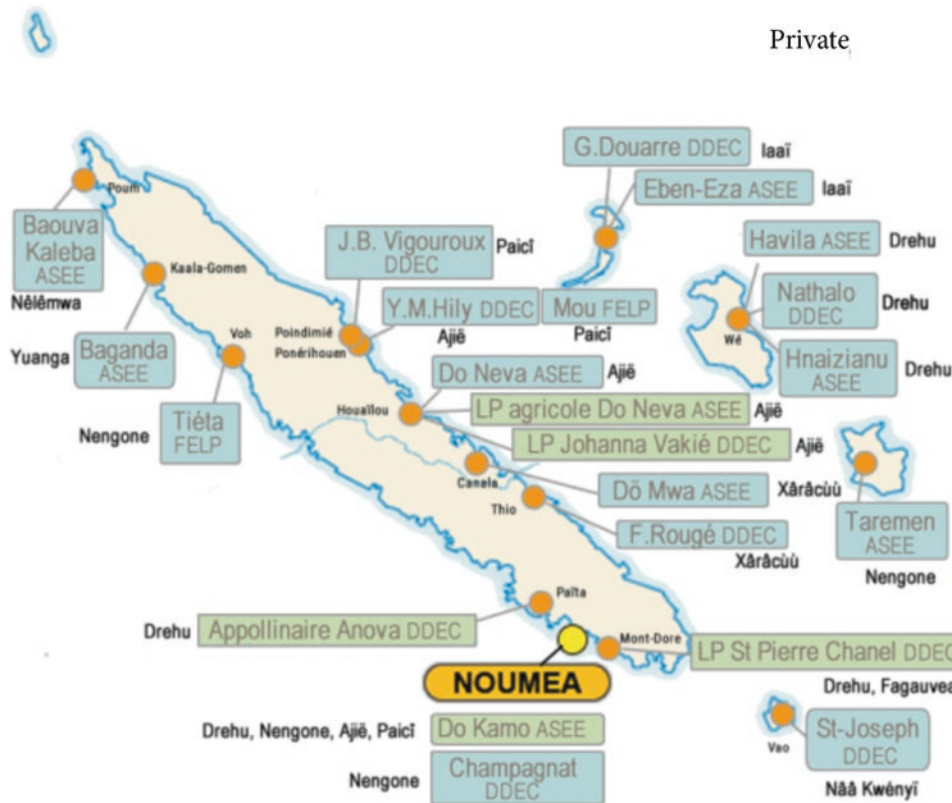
Private

G.Douarre DDEC Iaaï

Eben-Eza ASEE Iaaï

Havila ASEE Drehu

Nathalo DDEC Drehu

Wé

Hnaizianu ASEE Drehu

Poum

Baouva Kaleba ASEE

Nêlêmwa

Kaala-Gomen

J.B. Vigouroux DDEC Paicî

Y.M.Hily DDEC Ajië

Mou FELP Paicî

Voh

Yuanga Baganda ASEE

Poindimié

Ponérihouen

Do Neva ASEE Ajië

Houaïlou

LP agricole Do Neva ASEE Ajië

Nengone Tiéta FELP

LP Johanna Vakié DDEC Ajië

Canala

Dö Mwa ASEE Xârâcùù

Thio

F.Rougé DDEC Xârâcùù

Taremen ASEE

Nengone

Païta

Drehu Appollinaire Anova DDEC

Mont-Dore

LP St Pierre Chanel DDEC

NOUMEA

Drehu, Fagauvea

Drehu, Nengone, Ajië, Paicî Do Kamo ASEE

Vao

St-Joseph DDEC

Nengone Champagnat DDEC

Nââ Kwényï